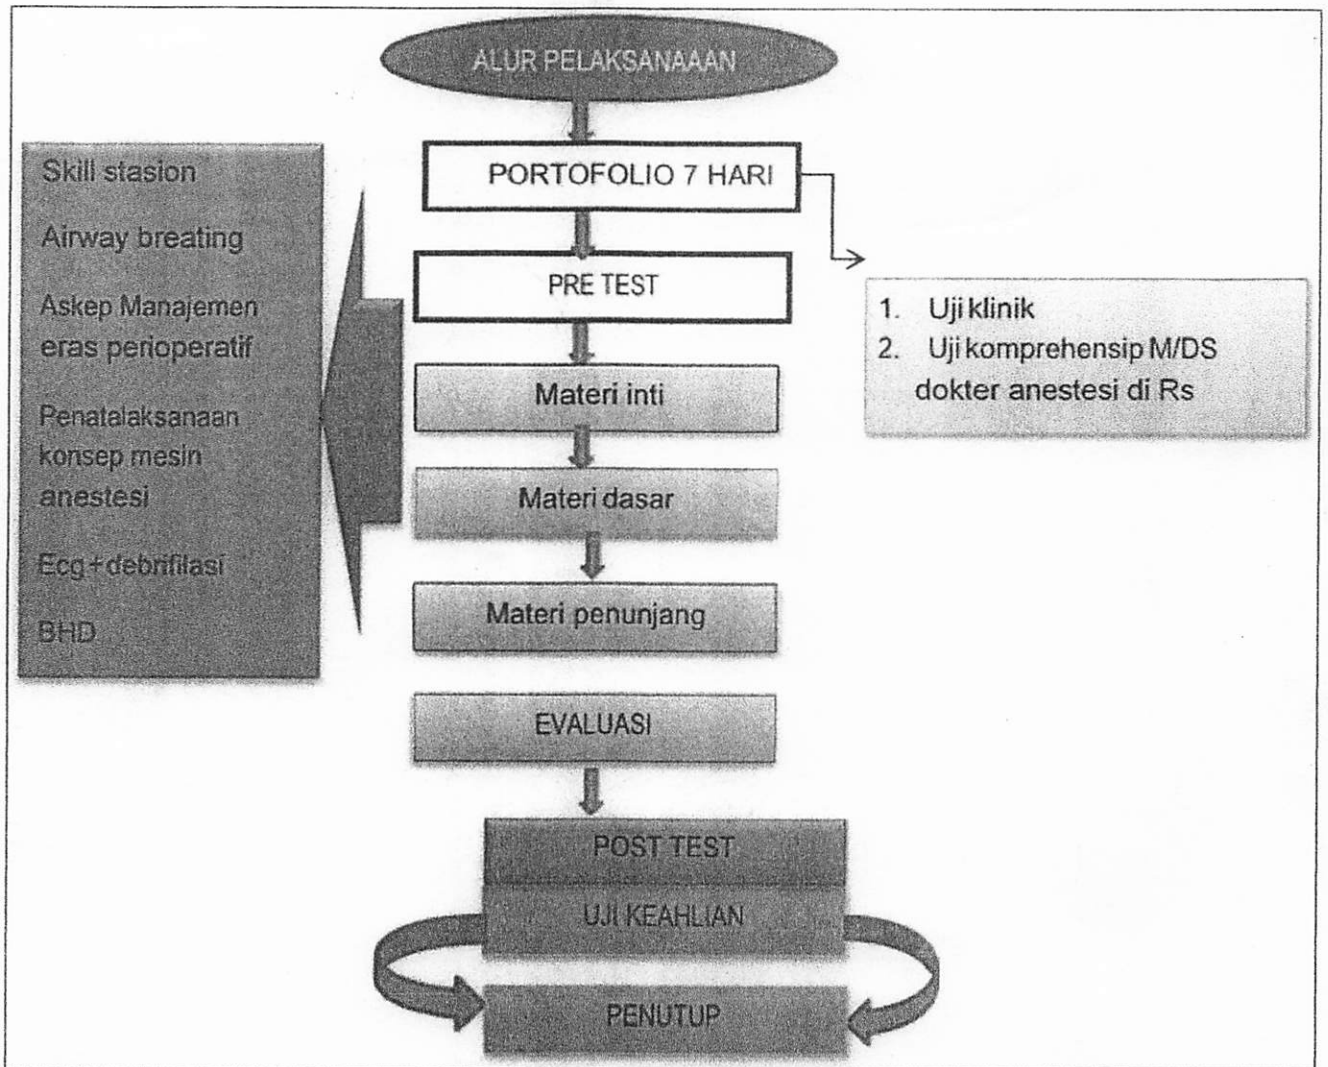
ALUR PELAKSANAAAN

PORTOFOLIO 7 HARI

PRE TEST

Materi inti

Materi dasar

Materi penunjang

EVALUASI

POST TEST

UJI KEAHLIAN

PENUTUP

Skill stasion

Airway breating

Askep Manajemen eras perioperatif

Penatalaksanaan konsep mesin anestesi

Ecg+debrifilasi

BHD

1. Uji klinik
2. Uji komprehensip M/DS dokter anestesi di Rs